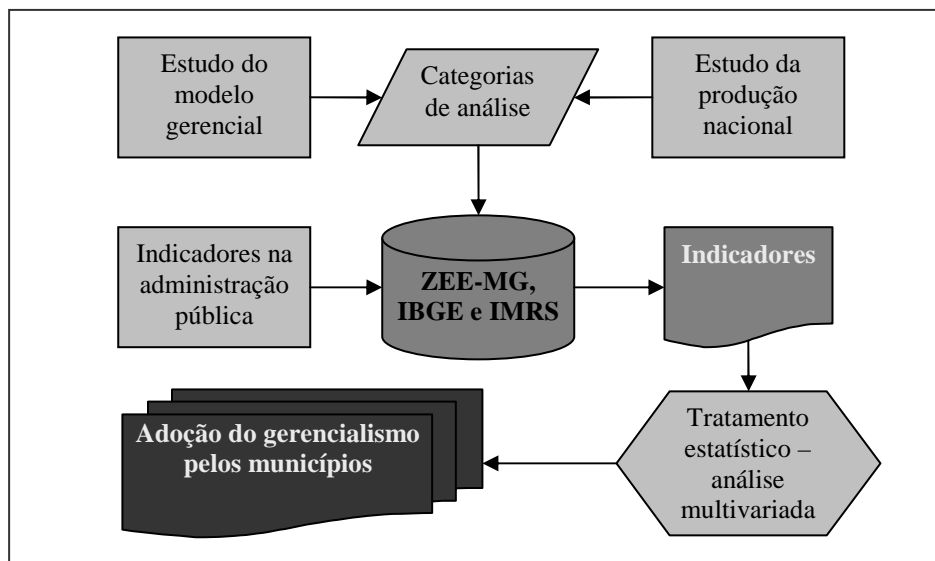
Estudo do modelo gerencial

Categorias de análise

Estudo da produção nacional

Indicadores na administração pública

ZEE-MG, IBGE e IMRS

Indicadores

Adoção do gerencialismo pelos municípios

Tratamento estatístico – análise multivariada